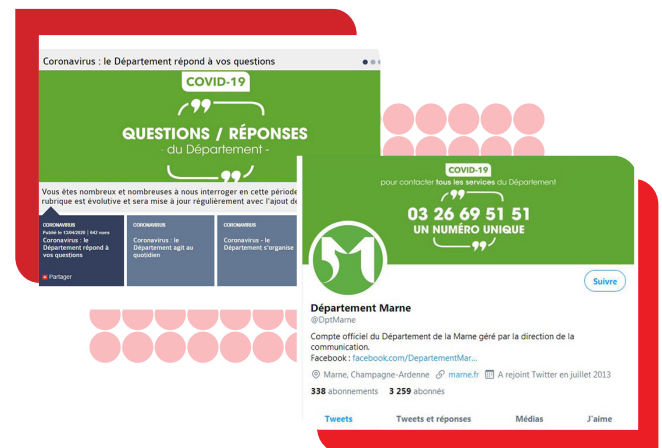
Coronavirus : le Département répond à vos questions

COVID-19

QUESTIONS / RÉPONSES
- du Département -

Vous êtes nombreux et nombreuses à nous interroger en cette période
rubrique est évolutive et sera mise à jour régulièrement avec l'ajout de

CORONAVIRUS
Publié le 13/04/2020 | 642 vues
Coronavirus : le Département répond à vos questions
Partager

CORONAVIRUS
Coronavirus : le Département agit au quotidien

CORONAVIRUS
Coronavirus : le Département s'organise

COVID-19
pour contacter tous les services du Département
03 26 69 51 51
UN NUMÉRO UNIQUE

Suivre

Département Marne
@DptMarne

Compte officiel du Département de la Marne géré par la direction de la communication.
Facebook : facebook.com/DepartementMar...

Marne, Champagne-Ardenne marne.fr A rejoint Twitter en juillet 2013

338 abonnements 3 259 abonnés

Tweets Tweets et réponses Médias J'aime